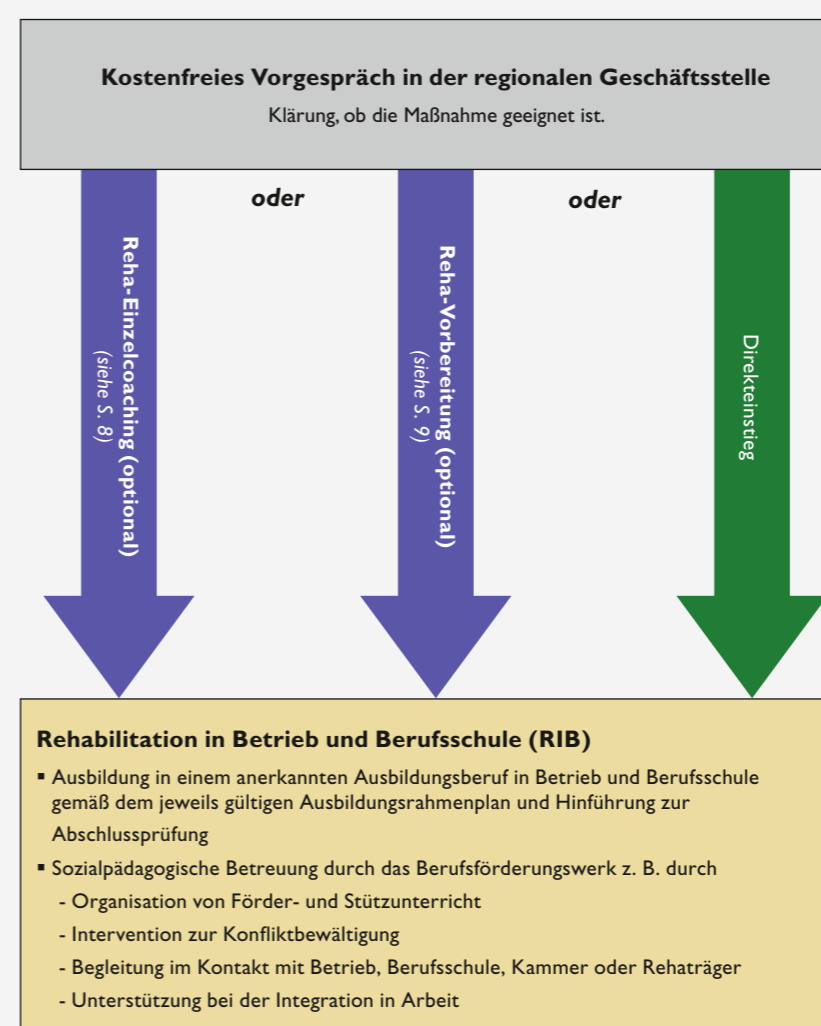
Kostenfreies Vorgespräch in der regionalen Geschäftsstelle

Klärung, ob die Maßnahme geeignet ist.

oder

oder

Reha-Einzelcoaching (optional)
(siehe S. 8)

Reha-Vorbereitung (optional)
(siehe S. 9)

Direkteinstieg

Rehabilitation in Betrieb und Berufsschule (RIB)

▪ Ausbildung in einem anerkannten Ausbildungsberuf in Betrieb und Berufsschule gemäß dem jeweils gültigen Ausbildungsrahmenplan und Hinführung zur Abschlussprüfung

▪ Sozialpädagogische Betreuung durch das Berufsförderungswerk z. B. durch
- Organisation von Förder- und Stützunterricht
- Intervention zur Konfliktbewältigung
- Begleitung im Kontakt mit Betrieb, Berufsschule, Kammer oder Rehaträger
- Unterstützung bei der Integration in Arbeit